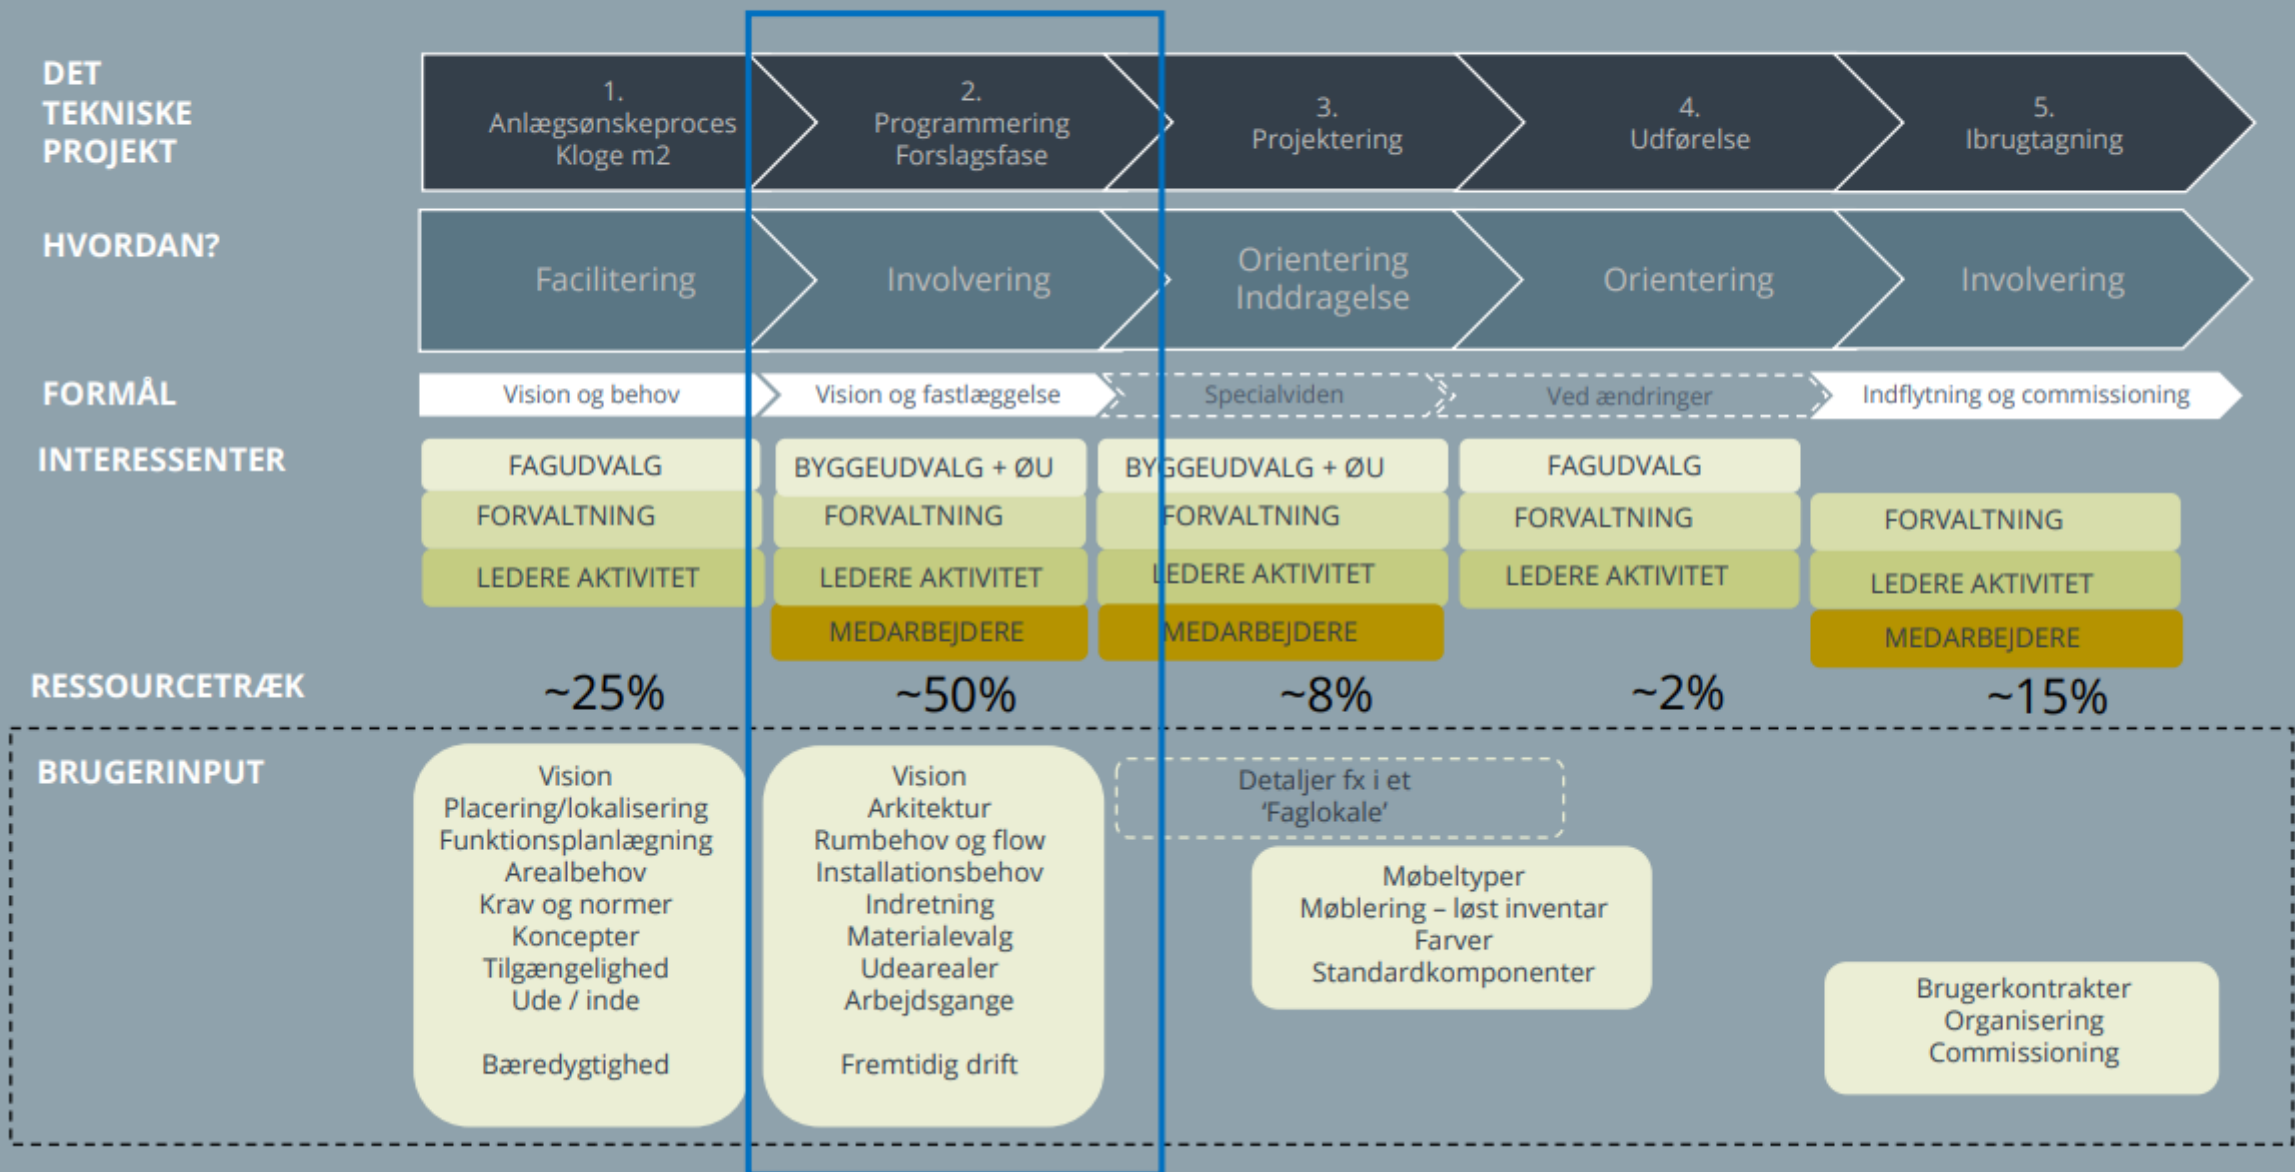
DET TEKNISKE PROJEKT

1. Anlægsønskeproces Kloge m2

2. Programmering Forslagsfase

3. Projektering

4. Udførelse

5. Ibrugtagning

HVORDAN?

Facilitering

Involvering

Orientering Inddragelse

Orientering

Involvering

FORMÅL

Vision og behov

Vision og fastlæggelse

Specialviden

Ved ændringer

Indflytning og commissioning

INTERESSENTER

FAGUDVALG
FORVALTNING
LEDERE AKTIVITET

BYGGEUDVALG + ØU
FORVALTNING
LEDERE AKTIVITET
MEDARBEJDERE

BYGGEUDVALG + ØU
FORVALTNING
LEDERE AKTIVITET
MEDARBEJDERE

FAGUDVALG
FORVALTNING
LEDERE AKTIVITET

FORVALTNING
LEDERE AKTIVITET
MEDARBEJDERE

RESSOURCETRÆK

~25%

~50%

~8%

~2%

~15%

BRUGERINPUT

Vision
Placering/lokalisering
Funktionsplanlægning
Arealbehov
Krav og normer
Koncepter
Tilgængelighed
Ude / inde

Bæredygtighed

Vision
Arkitektur
Rumbehov og flow
Installationsbehov
Indretning
Materialevalg
Udearealer
Arbejdsgange

Fremtidig drift

Detaljer fx i et 'Faglokale'

Møbeltyper
Møblering – løst inventar
Farver
Standardkomponenter

Brugerkontrakter
Organisering
Commissioning